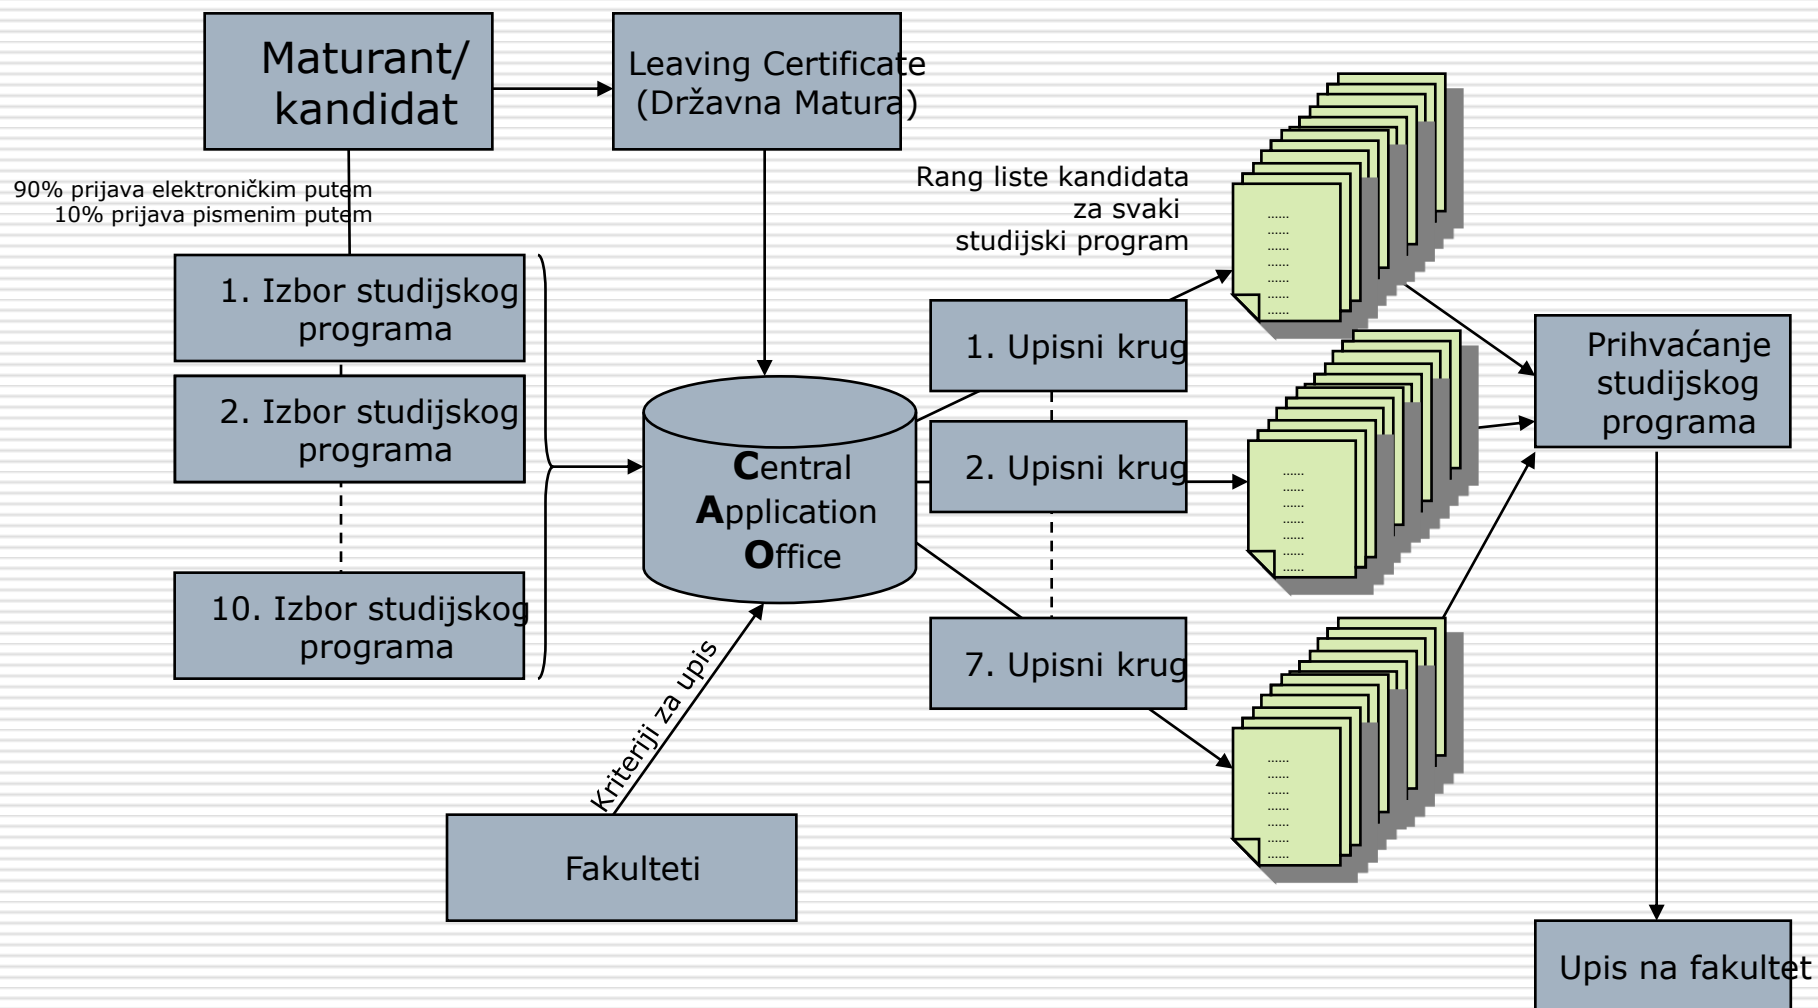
Maturant/ kandidat

Leaving Certificate (Državna Matura)

90% prijava elektroničkim putem
10% prijava pismenim putem

1. Izbor studijskog programa

2. Izbor studijskog programa

10. Izbor studijskog programa

Central Application Office

Kriteriji za upis

Fakulteti

Rang liste kandidata za svaki studijski program

1. Upisni krug

2. Upisni krug

7. Upisni krug

Prihvaćanje studijskog programa

Upis na fakultet